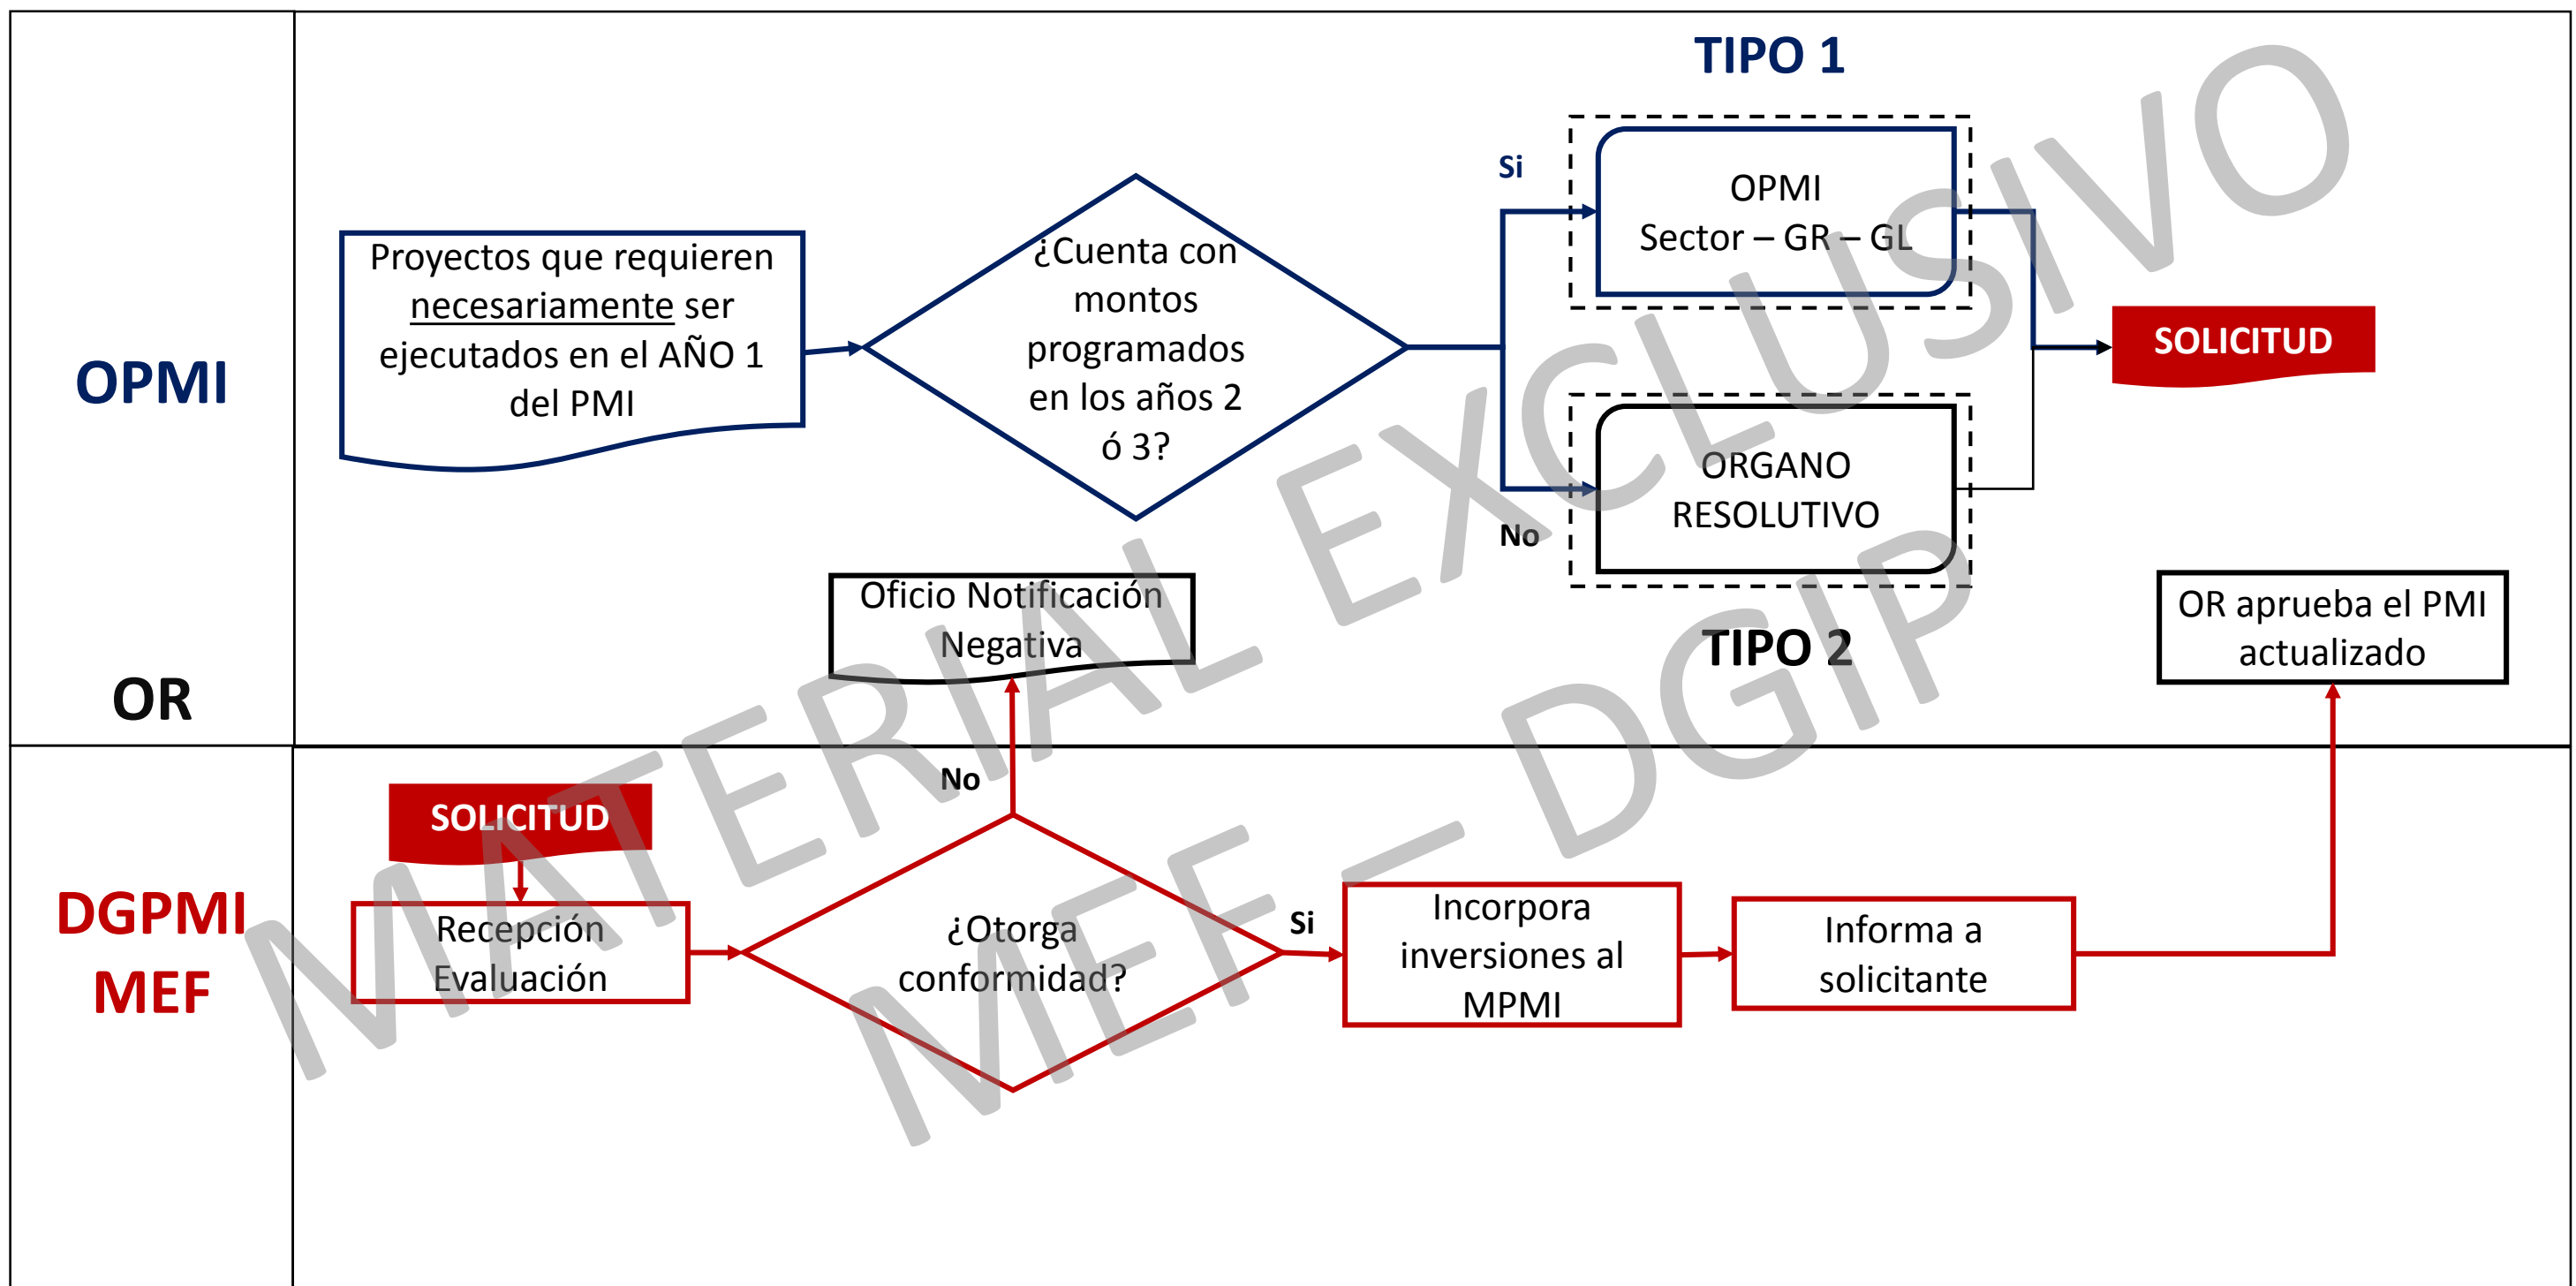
OPMI

OR

TIPO 1

Proyectos que requieren necesariamente ser ejecutados en el AÑO 1 del PMI

¿Cuenta con montos programados en los años 2 ó 3?

Si

OPMI
Sector – GR – GL

No

ORGANO RESOLUTIVO

SOLICITUD

TIPO 2

Oficio Notificación Negativa

OR aprueba el PMI actualizado

DGPMI
MEF

SOLICITUD

Recepción Evaluación

No

¿Otorga conformidad?

Si

Incorpora inversiones al MPMI

Informa a solicitante

MATERIAL EXCLUSIVO
MEF – DGIP